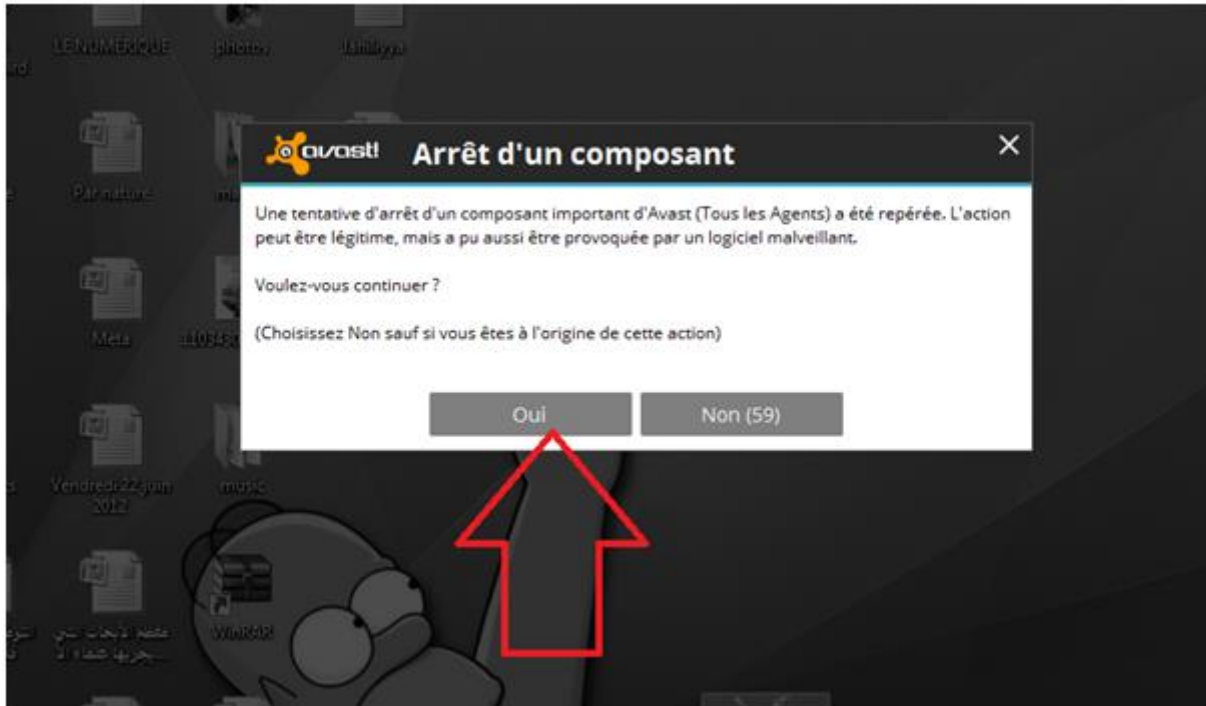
LE NUMÉRIQUE

photos

Par nature

Meta

Vendredi 22 juin 2012

music

WinRAR

avast!

Arrêt d'un composant

×

Une tentative d'arrêt d'un composant important d'Avast (Tous les Agents) a été repérée. L'action peut être légitime, mais a pu aussi être provoquée par un logiciel malveillant.

Voulez-vous continuer ?

(Choisissez Non sauf si vous êtes à l'origine de cette action)

Oui

Non (59)